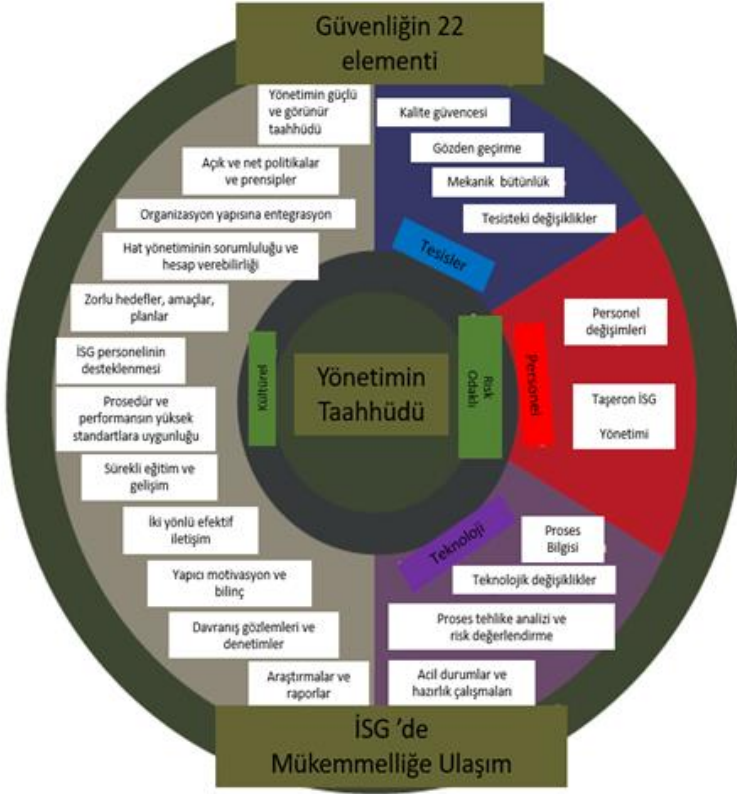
Güvenliğin 22 elementi

Yönetimin güçlü ve görünür taahhüdü

Açık ve net politikalar ve prensipler

Organizasyon yapısına entegrasyon

Hat yönetiminin sorumluluğu ve hesap verebilirliği

Zorlu hedefler, amaçlar, planlar

İSG personelinin desteklenmesi

Prosedür ve performansın yüksek standartlara uygunluğu

Sürekli eğitim ve gelişim

İki yönlü efektif iletişim

Yapıcı motivasyon ve bilinç

Davranış gözlemleri ve denetimler

Araştırmalar ve raporlar

Kalite güvencesi

Gözden geçirme

Mekanik bütünlük

Tesisteki değişiklikler

Tesisler

Personel değişimleri

Taşeron İSG Yönetimi

Personel

Proses Bilgisi

Teknoloji

Teknolojik değişiklikler

Proses tehlike analizi ve risk değerlendirme

Acil durumlar ve hazırlık çalışmaları

Kültürel

Yönetimin Taahhüdü

Risk Odaklı

İSG 'de Mükemmelliğe Ulaşım